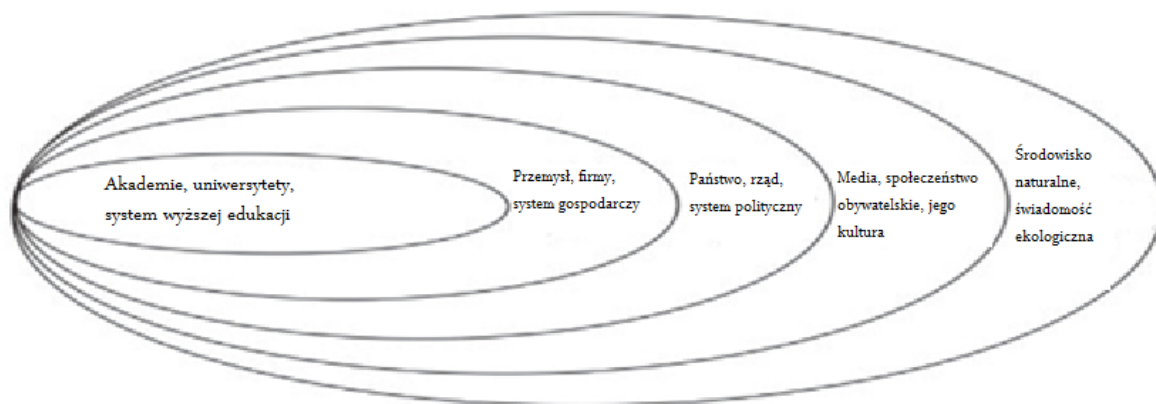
Akademie, uniwersytety, system wyższej edukacji

Przemysł, firmy, system gospodarczy

Państwo, rząd, system polityczny

Media, społeczeństwo obywatelskie, jego kultura

Środowisko naturalne, świadomość ekologiczna